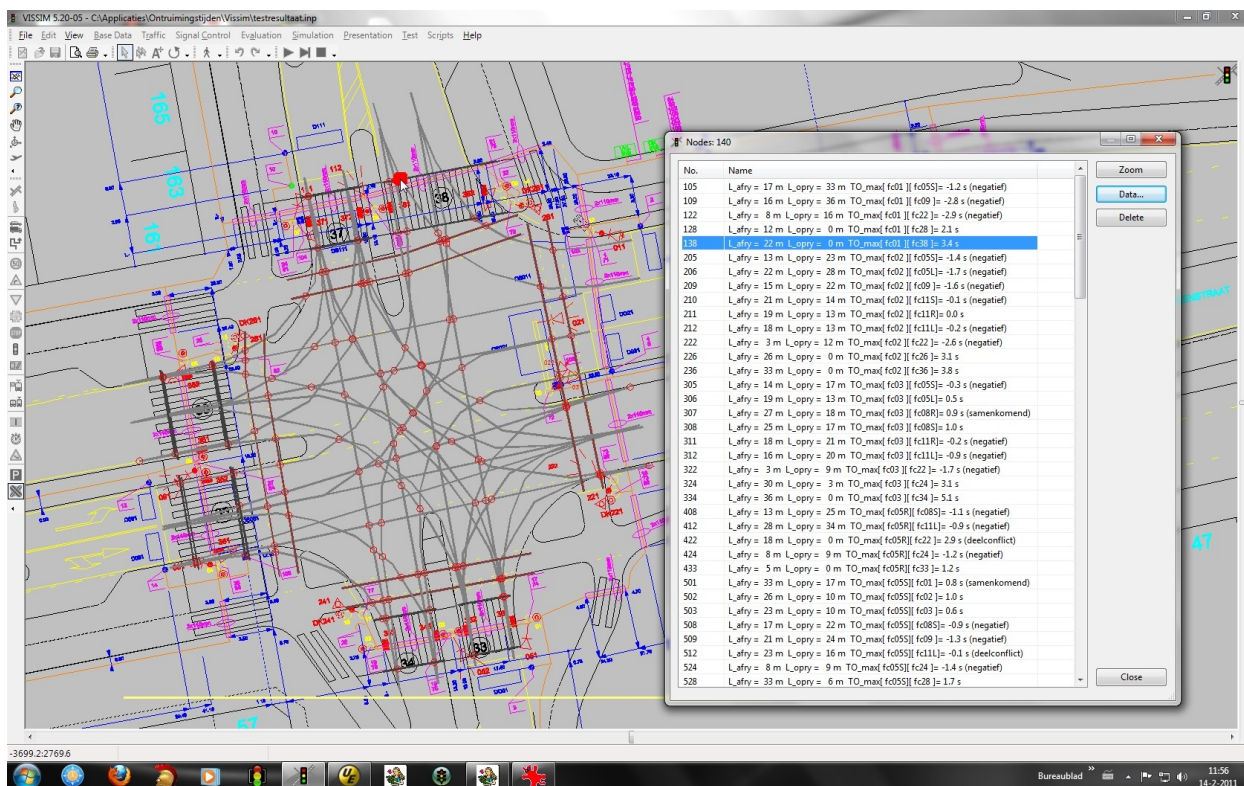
VISSIM 5.20-05 - C:\Applicaties\Ontruimingstijden\Vissim\testresultaat.inp

File Edit View Base Data Traffic Signal Control Evaluation Simulation Presentation Test Scripts Help

165
163
161
112
38
37
47
36
35
34
33
57

Nodes: 140

| No. | Name |
|---|---|
| 105 | L_afry = 17 m L_opry = 33 m TO_max[ fc01 ][ fc05S]= -1.2 s (negatief) |
| 109 | L_afry = 16 m L_opry = 36 m TO_max[ fc01 ][ fc09 ]= -2.8 s (negatief) |
| 122 | L_afry = 8 m L_opry = 16 m TO_max[ fc01 ][ fc22 ]= -2.9 s (negatief) |
| 128 | L_afry = 12 m L_opry = 0 m TO_max[ fc01 ][ fc28 ]= 2.1 s |
| 138 | L_afry = 22 m L_opry = 0 m TO_max[ fc01 ][ fc38 ]= 3.4 s |
| 205 | L_afry = 13 m L_opry = 23 m TO_max[ fc02 ][ fc05S]= -1.4 s (negatief) |
| 206 | L_afry = 22 m L_opry = 28 m TO_max[ fc02 ][ fc05L]= -1.7 s (negatief) |
| 209 | L_afry = 15 m L_opry = 22 m TO_max[ fc02 ][ fc09 ]= -1.6 s (negatief) |
| 210 | L_afry = 21 m L_opry = 14 m TO_max[ fc02 ][ fc11S]= -0.1 s (negatief) |
| 211 | L_afry = 19 m L_opry = 13 m TO_max[ fc02 ][ fc11R]= 0.0 s |
| 212 | L_afry = 18 m L_opry = 13 m TO_max[ fc02 ][ fc11L]= -0.2 s (negatief) |
| 222 | L_afry = 3 m L_opry = 12 m TO_max[ fc02 ][ fc22 ]= -2.6 s (negatief) |
| 226 | L_afry = 26 m L_opry = 0 m TO_max[ fc02 ][ fc26 ]= 3.1 s |
| 236 | L_afry = 33 m L_opry = 0 m TO_max[ fc02 ][ fc36 ]= 3.8 s |
| 305 | L_afry = 14 m L_opry = 17 m TO_max[ fc03 ][ fc05S]= -0.3 s (negatief) |
| 306 | L_afry = 19 m L_opry = 13 m TO_max[ fc03 ][ fc05L]= 0.5 s |
| 307 | L_afry = 27 m L_opry = 18 m TO_max[ fc03 ][ fc08R]= 0.9 s (samenkomend) |
| 308 | L_afry = 25 m L_opry = 17 m TO_max[ fc03 ][ fc08S]= 1.0 s |
| 311 | L_afry = 18 m L_opry = 21 m TO_max[ fc03 ][ fc11R]= -0.2 s (negatief) |
| 312 | L_afry = 16 m L_opry = 20 m TO_max[ fc03 ][ fc11L]= -0.9 s (negatief) |
| 322 | L_afry = 3 m L_opry = 9 m TO_max[ fc03 ][ fc22 ]= -1.7 s (negatief) |
| 324 | L_afry = 30 m L_opry = 3 m TO_max[ fc03 ][ fc24 ]= 3.1 s |
| 334 | L_afry = 36 m L_opry = 0 m TO_max[ fc03 ][ fc34 ]= 5.1 s |
| 408 | L_afry = 13 m L_opry = 25 m TO_max[ fc05R][ fc08S]= -1.1 s (negatief) |
| 412 | L_afry = 28 m L_opry = 34 m TO_max[ fc05R][ fc11L]= -0.9 s (negatief) |
| 422 | L_afry = 18 m L_opry = 0 m TO_max[ fc05R][ fc22 ]= 2.9 s (deelconflict) |
| 424 | L_afry = 8 m L_opry = 9 m TO_max[ fc05R][ fc24 ]= -1.2 s (negatief) |
| 433 | L_afry = 5 m L_opry = 0 m TO_max[ fc05R][ fc33 ]= 1.2 s |
| 501 | L_afry = 33 m L_opry = 17 m TO_max[ fc05S][ fc01 ]= 0.8 s (samenkomend) |
| 502 | L_afry = 26 m L_opry = 10 m TO_max[ fc05S][ fc02 ]= 1.0 s |
| 503 | L_afry = 23 m L_opry = 10 m TO_max[ fc05S][ fc03 ]= 0.6 s |
| 508 | L_afry = 17 m L_opry = 22 m TO_max[ fc05S][ fc08S]= -0.9 s (negatief) |
| 509 | L_afry = 21 m L_opry = 24 m TO_max[ fc05S][ fc09 ]= -1.3 s (negatief) |
| 512 | L_afry = 23 m L_opry = 16 m TO_max[ fc05S][ fc11L]= -0.1 s (deelconflict) |
| 524 | L_afry = 8 m L_opry = 9 m TO_max[ fc05S][ fc24 ]= -1.4 s (negatief) |
| 528 | L_afry = 33 m L_opry = 6 m TO_max[ fc05S][ fc28 ]= 1.7 s |

Zoom
Data...
Delete
Close

-3699.2:2769.6

Bureaublad
11:56
14-2-2011